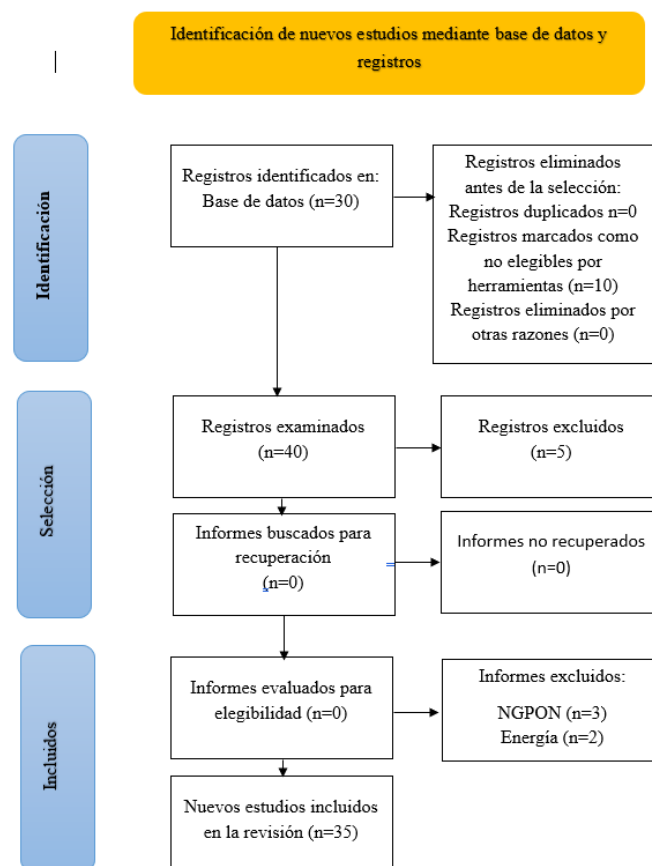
Identificación de nuevos estudios mediante base de datos y registros

Identificación

Registros identificados en: Base de datos (n=30)

Registros eliminados antes de la selección:
Registros duplicados n=0
Registros marcados como no elegibles por herramientas (n=10)
Registros eliminados por otras razones (n=0)

Selección

Registros examinados (n=40)

Registros excluidos (n=5)

Informes buscados para recuperación (n=0)

Informes no recuperados (n=0)

Incluidos

Informes evaluados para elegibilidad (n=0)

Informes excluidos:
NGPON (n=3)
Energía (n=2)

Nuevos estudios incluidos en la revisión (n=35)